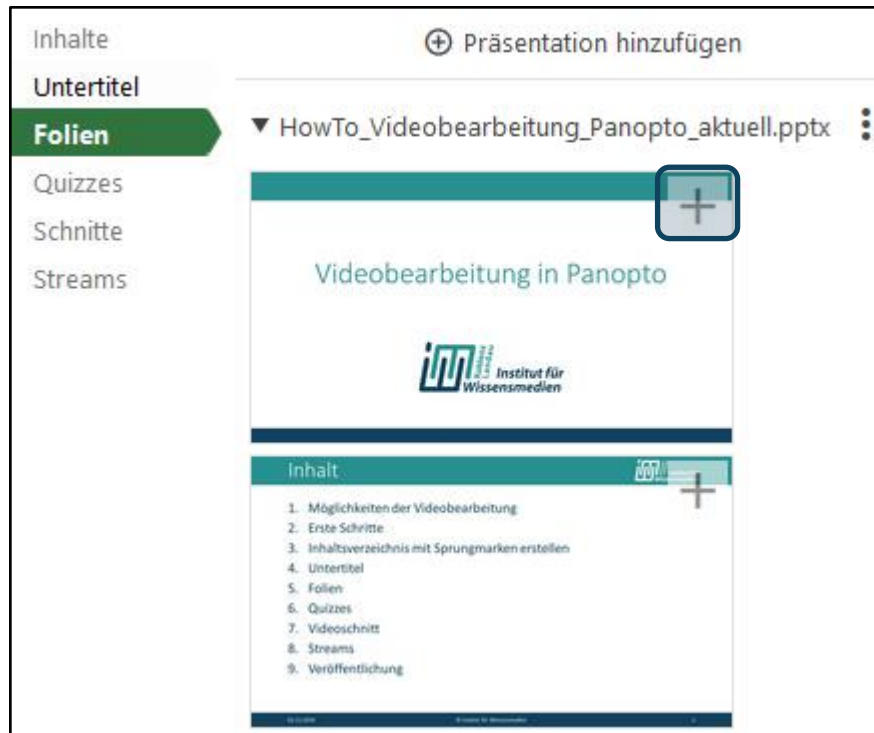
Inhalte
Untertitel
Folien
Quizzes
Schnitte
Streams

⊕ Präsentation hinzufügen

▼ HowTo_Videobearbeitung_Panopto_aktuell.pptx

Videobearbeitung in Panopto

Leibniz Institut für Wissensmedien

Inhalt

1. Möglichkeiten der Videobearbeitung
2. Erste Schritte
3. Inhaltsverzeichnis mit Sprungmarken erstellen
4. Untertitel
5. Folien
6. Quizzes
7. Videoschnitt
8. Streams
9. Veröffentlichung

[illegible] © Institut für Wissensmedien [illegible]